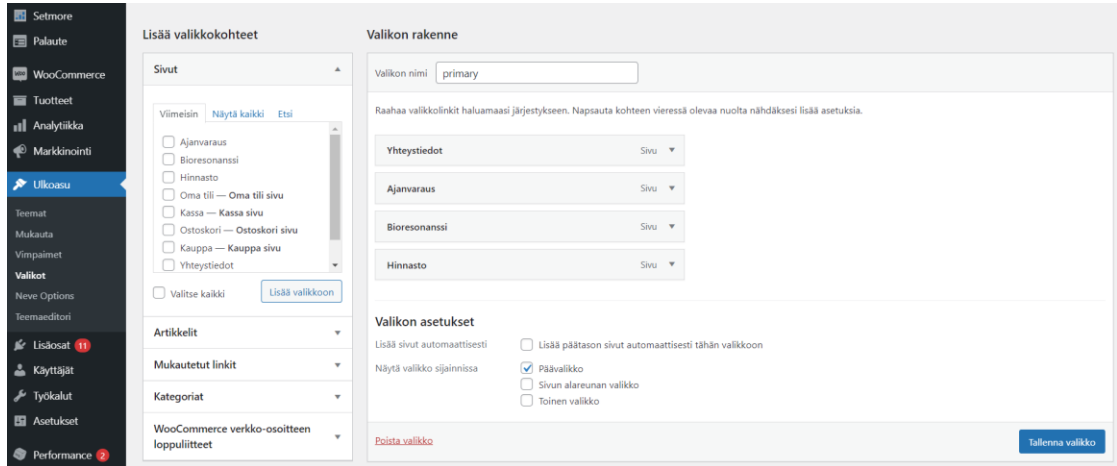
Setmore
Palaute
WooCommerce
Tuotteet
Analytiikka
Markkinointi
Ulkoasu
Teemat
Mukauta
Vimpaimet
Valikot
Neve Options
Teemaeditori
Lisäosat 11
Käyttäjät
Työkalut
Asetukset
Performance 2

Lisää valikkokohteet

Sivut

Viimeisin Näytä kaikki Etsi

Ajanvaraus
Bioresonanssi
Hinnasto
Oma tili — Oma tili sivu
Kassa — Kassa sivu
Ostoskori — Ostoskori sivu
Kauppa — Kauppa sivu
Yhteystiedot

Valitse kaikki
Lisää valikkoon

Artikkelit
Mukautetut linkit
Kategoriat
WooCommerce verkko-osoitteen loppuliitteet

Valikon rakenne

Valikon nimi primary

Raahaa valikkolinkit haluamaasi järjestykseen. Napsauta kohteen vieressä olevaa nuolta nähdäksesi lisää asetuksia.

Yhteystiedot Sivu
Ajanvaraus Sivu
Bioresonanssi Sivu
Hinnasto Sivu

Valikon asetukset

Lisää sivut automaattisesti
Lisää päätason sivut automaattisesti tähän valikkoon

Näytä valikko sijainnissa
Päävalikko
Sivun alareunan valikko
Toinen valikko

Poista valikko
Tallenna valikko